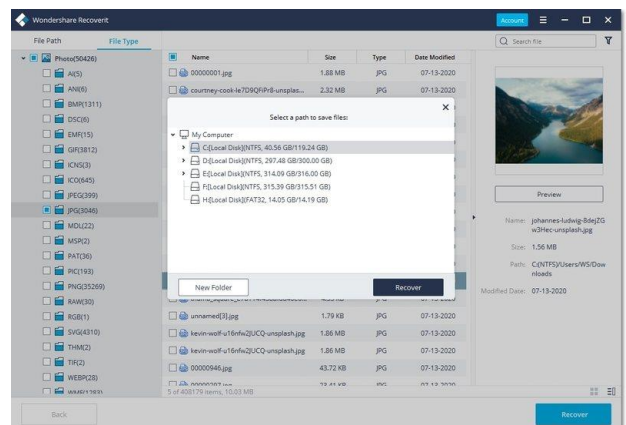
Wondershare Recoverit

Account

File Path

File Type

Search file

Photo(50426)

AI(5)

ANI(6)

BMP(1311)

DSC(6)

EMF(15)

GIF(3812)

ICNS(3)

ICO(645)

JPEG(399)

JPG(3046)

MOL(22)

MSP(2)

PAT(36)

PIC(193)

PNG(35269)

RAW(30)

RGB(1)

SVG(4310)

THM(2)

TIF(2)

WEBP(28)

WMF(1383)

| Name | Size | Type | Date Modified |
|---|---|---|---|
| 00000001.jpg | 1.88 MB | JPG | 07-13-2020 |
| courtney-cook-Ie7D9QFiPr8-unsplas... | 2.32 MB | JPG | 07-13-2020 |
| unnamed[3].jpg | 1.79 KB | JPG | 07-13-2020 |
| kevin-wolf-u16nfw2JUCQ-unsplash.jpg | 1.86 MB | JPG | 07-13-2020 |
| kevin-wolf-u16nfw2JUCQ-unsplash.jpg | 1.86 MB | JPG | 07-13-2020 |
| 00000946.jpg | 43.72 KB | JPG | 07-13-2020 |
| 00000207.jpg | 23.41 KB | JPG | 07-13-2020 |

5 of 408179 items, 10.03 MB

Select a path to save files:

My Computer

C:(Local Disk)(NTFS, 40.56 GB/119.24 GB)

D:(Local Disk)(NTFS, 297.48 GB/300.00 GB)

E:(Local Disk)(NTFS, 314.09 GB/316.00 GB)

F:(Local Disk)(NTFS, 315.39 GB/315.51 GB)

H:(Local Disk)(FAT32, 14.05 GB/14.19 GB)

New Folder

Recover

Preview

Name: johannes-ludwig-8dejZGw3Hec-unsplash.jpg

Size: 1.56 MB

Path: C:(NTFS)/Users/WS/Downloads

Modified Date: 07-13-2020

Back

Recover